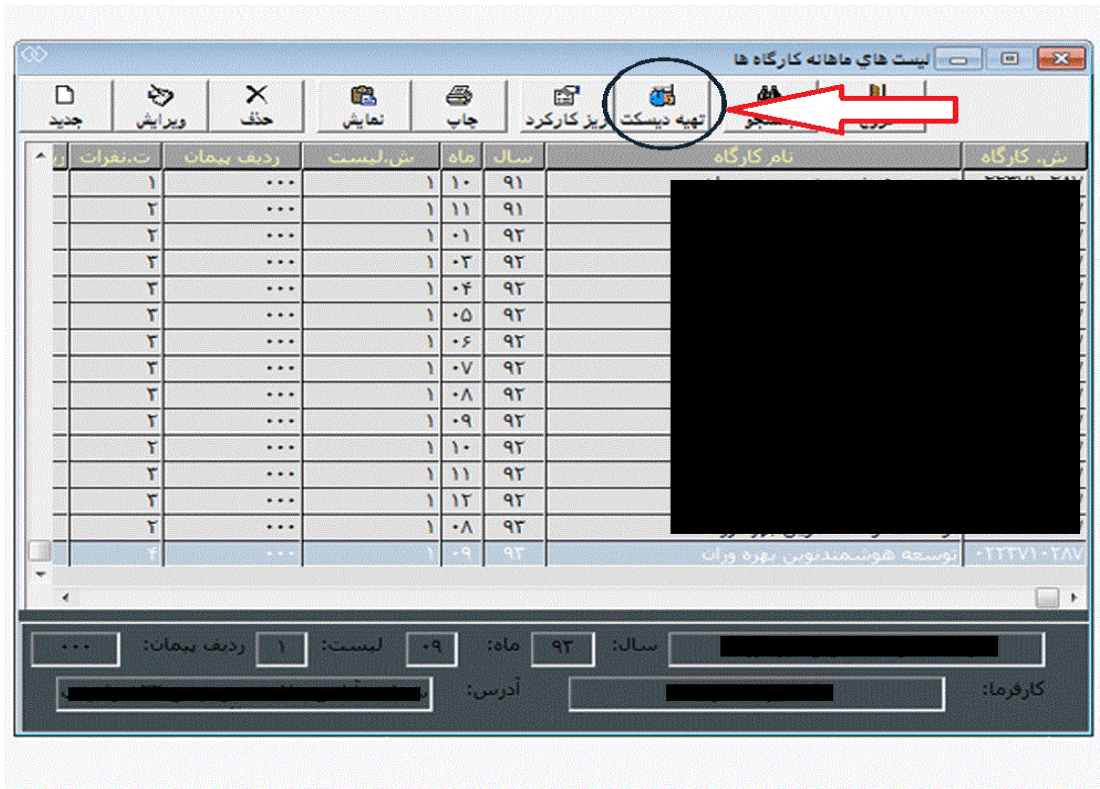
ليست هاي ماهانه كارگاه ها

جديد ويرايش حذف نمايش چاپ ريز كاركرد تهيه ديسكت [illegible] خروج

| ش. كارگاه | نام كارگاه | سال | ماه | ش.ليست | رديف پيمان | ت.نفرات |
|---|---|---|---|---|---|---|
| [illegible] | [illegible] | ۹۱ | ۱۰ | ۱ | ۰۰۰ | ۱ |
| | | ۹۱ | ۱۱ | ۱ | ۰۰۰ | ۲ |
| | | ۹۲ | ۰۱ | ۱ | ۰۰۰ | ۲ |
| | | ۹۲ | ۰۳ | ۱ | ۰۰۰ | ۳ |
| | | ۹۲ | ۰۴ | ۱ | ۰۰۰ | ۳ |
| | | ۹۲ | ۰۵ | ۱ | ۰۰۰ | ۳ |
| | | ۹۲ | ۰۶ | ۱ | ۰۰۰ | ۳ |
| | | ۹۲ | ۰۷ | ۱ | ۰۰۰ | ۳ |
| | | ۹۲ | ۰۸ | ۱ | ۰۰۰ | ۳ |
| | | ۹۲ | ۰۹ | ۱ | ۰۰۰ | ۳ |
| | | ۹۲ | ۱۰ | ۱ | ۰۰۰ | ۲ |
| | | ۹۲ | ۱۱ | ۱ | ۰۰۰ | ۳ |
| | | ۹۲ | ۱۲ | ۱ | ۰۰۰ | ۳ |
| | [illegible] | ۹۳ | ۰۸ | ۱ | ۰۰۰ | ۲ |
| ۰۲۲۲۷۱۰۲۸۷ | توسعه هوشمندنوين بهره وران | ۹۳ | ۰۹ | ۱ | ۰۰۰ | ۴ |

سال: ۹۳ ماه: ۰۹ ليست: ۱ رديف پيمان: ۰۰۰

كارفرما: آدرس: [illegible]